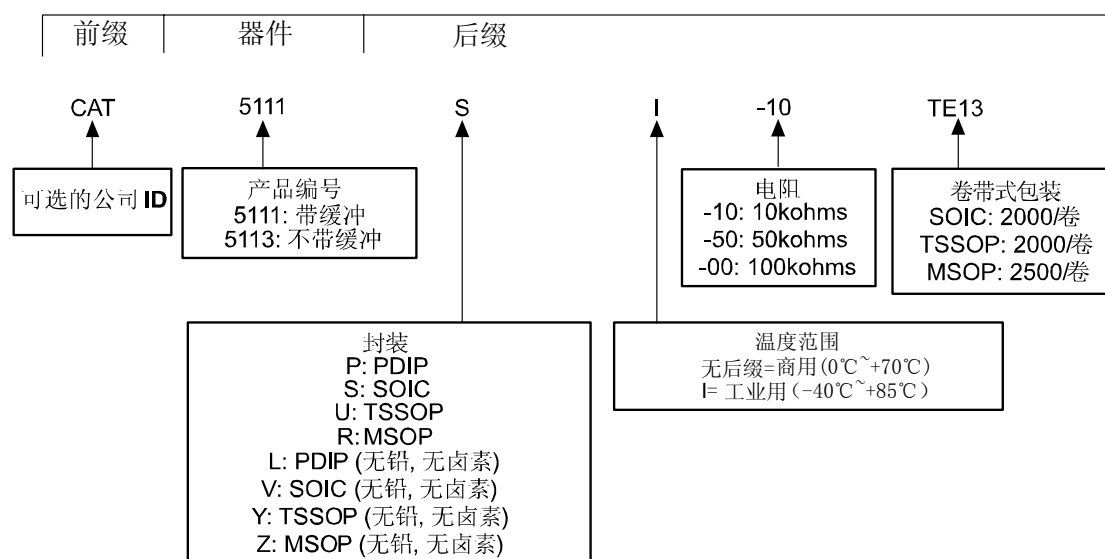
前缀 | 器件 | 后缀

CAT 5111 S I -10 TE13

可选的公司 ID

产品编号
5111: 带缓冲
5113: 不带缓冲

电阻
-10: 10kohms
-50: 50kohms
-00: 100kohms

卷带式包装
SOIC: 2000/卷
TSSOP: 2000/卷
MSOP: 2500/卷

封装
P: PDIP
S: SOIC
U: TSSOP
R: MSOP
L: PDIP (无铅, 无卤素)
V: SOIC (无铅, 无卤素)
Y: TSSOP (无铅, 无卤素)
Z: MSOP (无铅, 无卤素)

温度范围
无后缀=商用(0℃~+70℃)
I= 工业用(-40℃~+85℃)